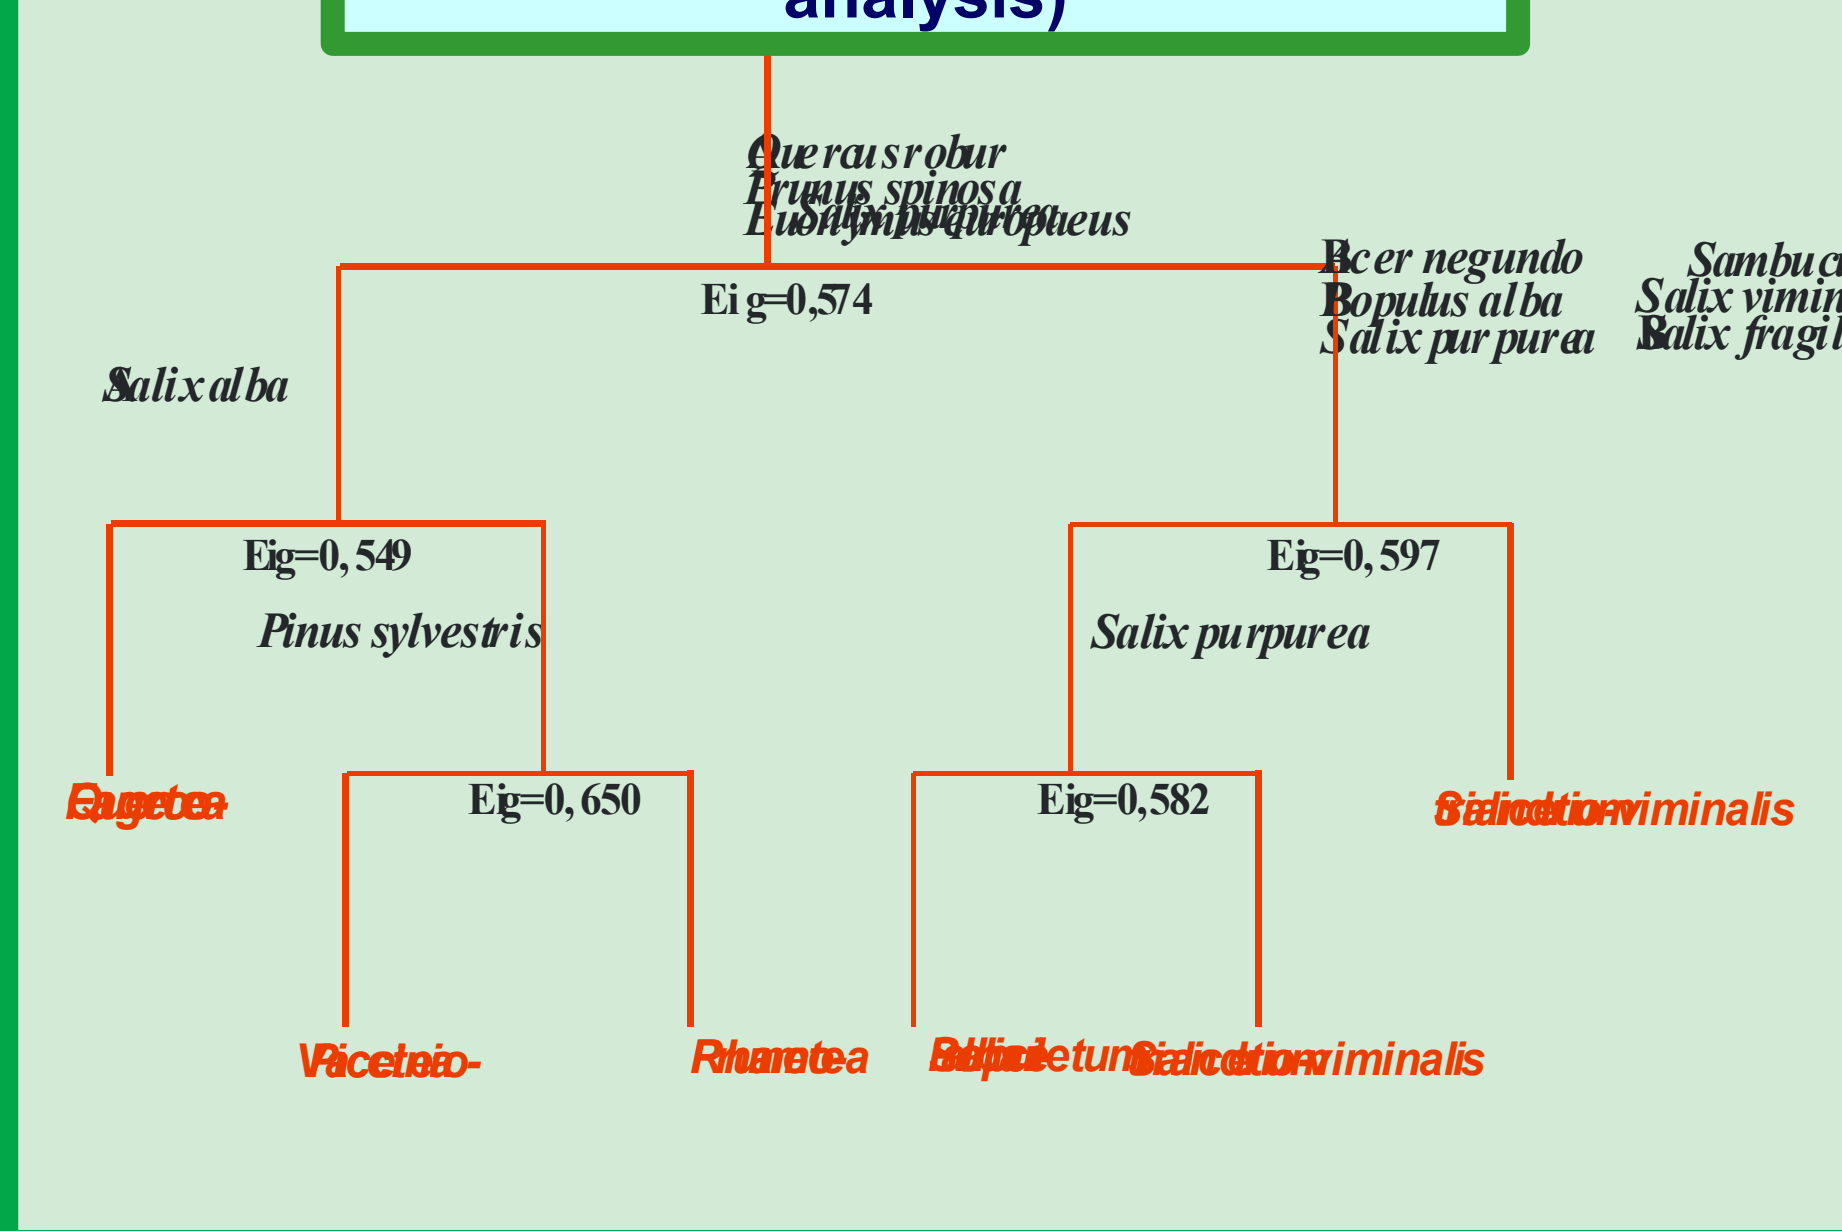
analysis)

Quercus robur
Prunus spinosa
Salix purpurea
Euonymus europaeus

Eig=0,574

Acer negundo
Populus alba
Salix purpurea

Sambuc
Salix vimin
Salix fragil

Salix alba

Eig=0,549

Pinus sylvestris

Eig=0,597

Salix purpurea

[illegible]

Eig=0,650

Eig=0,582

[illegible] viminalis

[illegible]

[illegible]

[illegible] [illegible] viminalis